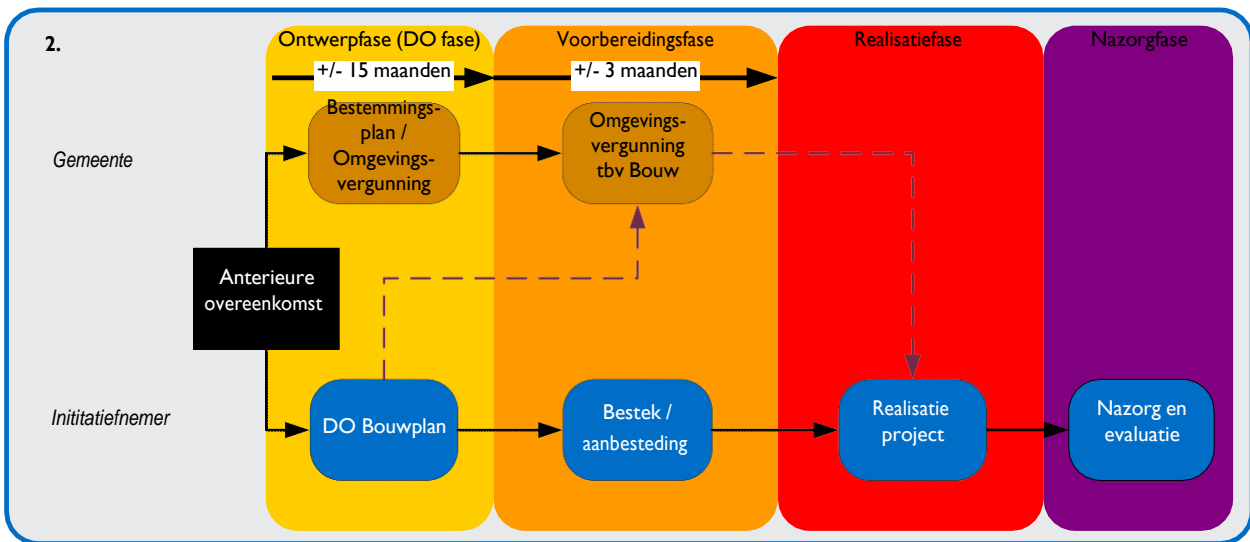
2.

Ontwerpfase (DO fase)

Voorbereidingsfase

Realisatiefase

Nazorgfase

+/- 15 maanden

+/- 3 maanden

Gemeente

Bestemmingsplan / Omgevingsvergunning

Omgevingsvergunning tbv Bouw

Anterieure overeenkomst

Inititatiefnemer

DO Bouwplan

Bestek / aanbesteding

Realisatie project

Nazorg en evaluatie